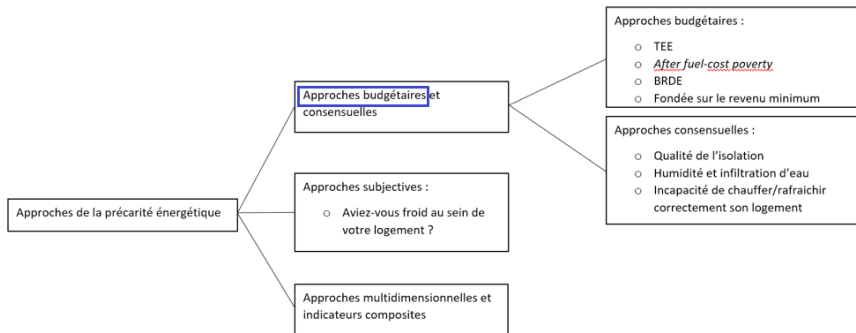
Approches de la précarité énergétique

Approches budgétaires et consensuelles

Approches budgétaires :

- TEE
- *After fuel-cost poverty*
- BRDE
- Fondée sur le revenu minimum

Approches consensuelles :

- Qualité de l'isolation
- Humidité et infiltration d'eau
- Incapacité de chauffer/rafraichir correctement son logement

Approches subjectives :

- Aviez-vous froid au sein de votre logement ?

Approches multidimensionnelles et indicateurs composites